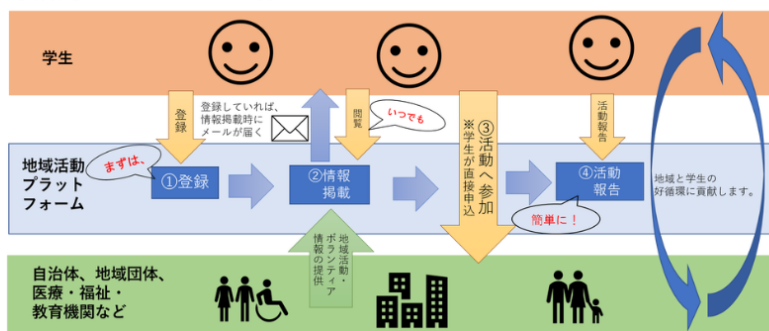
学生

登録

登録していれば、情報掲載時にメールが届く

閲覧

いつでも

③活動へ参加

※学生が直接申込

活動報告

地域活動プラットフォーム

まずは、

①登録

②情報掲載

④活動報告

簡単に！

地域と学生の好循環に貢献します。

地域活動・ボランティア情報の提供

自治体、地域団体、医療・福祉・教育機関など